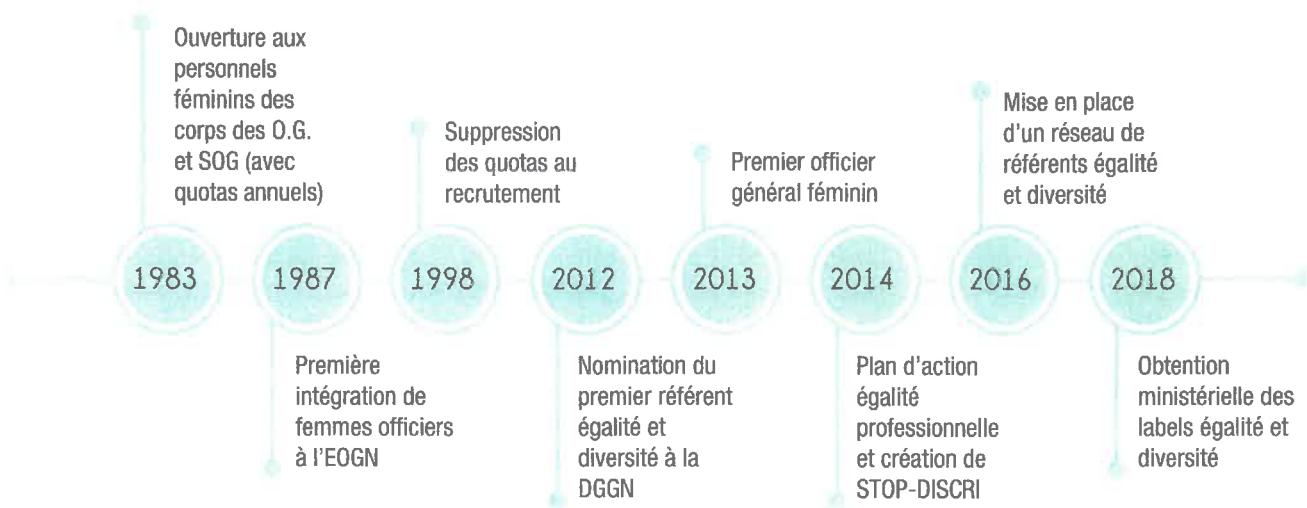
Ouverture aux personnels féminins des corps des O.G. et SOG (avec quotas annuels)

Suppression des quotas au recrutement

Premier officier général féminin

Mise en place d'un réseau de référents égalité et diversité

1983

1987

1998

2012

2013

2014

2016

2018

Première intégration de femmes officiers à l'EOGN

Nomination du premier référent égalité et diversité à la DGGN

Plan d'action égalité professionnelle et création de STOP-DISCRI

Obtention ministérielle des labels égalité et diversité